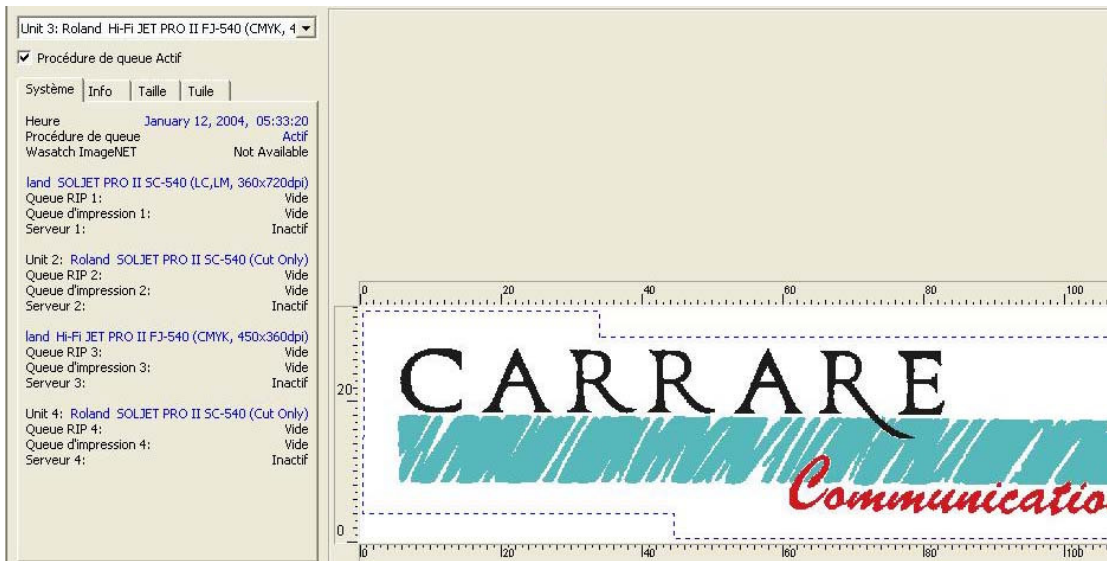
Unit 3: Roland Hi-Fi JET PRO II FJ-540 (CMYK, 4

☑ Procédure de queue Actif

Système | Info | Taille | Tuile

Heure January 12, 2004, 05:33:20
Procédure de queue Actif
Wasatch ImageNET Not Available

land SOLJET PRO II SC-540 (LC,LM, 360x720dpi)
Queue RIP 1: Vide
Queue d'impression 1: Vide
Serveur 1: Inactif

Unit 2: Roland SOLJET PRO II SC-540 (Cut Only)
Queue RIP 2: Vide
Queue d'impression 2: Vide
Serveur 2: Inactif

land Hi-Fi JET PRO II FJ-540 (CMYK, 450x360dpi)
Queue RIP 3: Vide
Queue d'impression 3: Vide
Serveur 3: Inactif

Unit 4: Roland SOLJET PRO II SC-540 (Cut Only)
Queue RIP 4: Vide
Queue d'impression 4: Vide
Serveur 4: Inactif

0 20 40 60 80 100

20

0

CARRARE

Communicatio

0 20 40 60 80 100